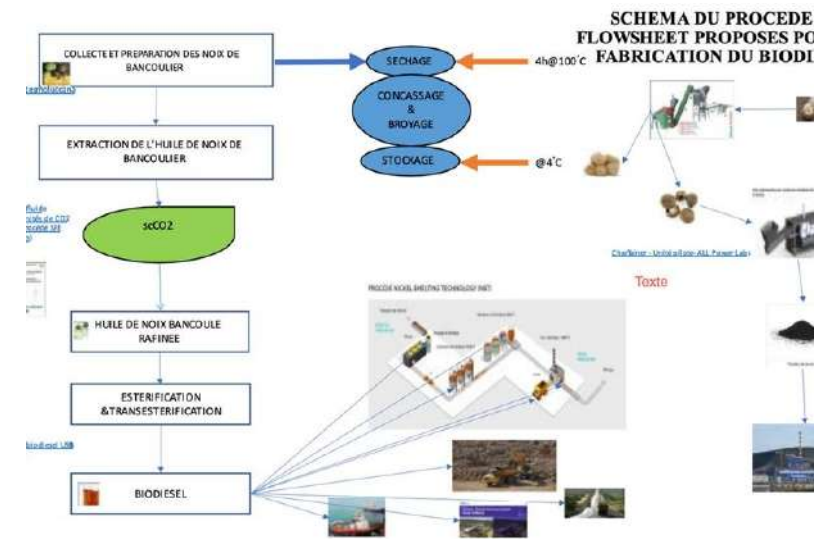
SCHEMA DU PROCEDE
FLOWSHEET PROPOSES PO
FABRICATION DU BIODI

COLLECTE ET PREPARATION DES NOIX DE BANCOULIER

SECHAGE

4h@100°c

CONCASSAGE & BROYAGE

STOCKAGE

@4°C

EXTRACTION DE L'HUILE DE NOIX DE BANCOULIER

scCO2

Chaffeiner - Unholl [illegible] ALL Power Labs

Texte

PROCEDE NICKEL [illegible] TECHNOLOGY (NET)

HUILE DE NOIX BANCOULE RAFINEE

ESTERIFICATION &TRANSESTERIFICATION

biodiesel USB

BIODIESEL